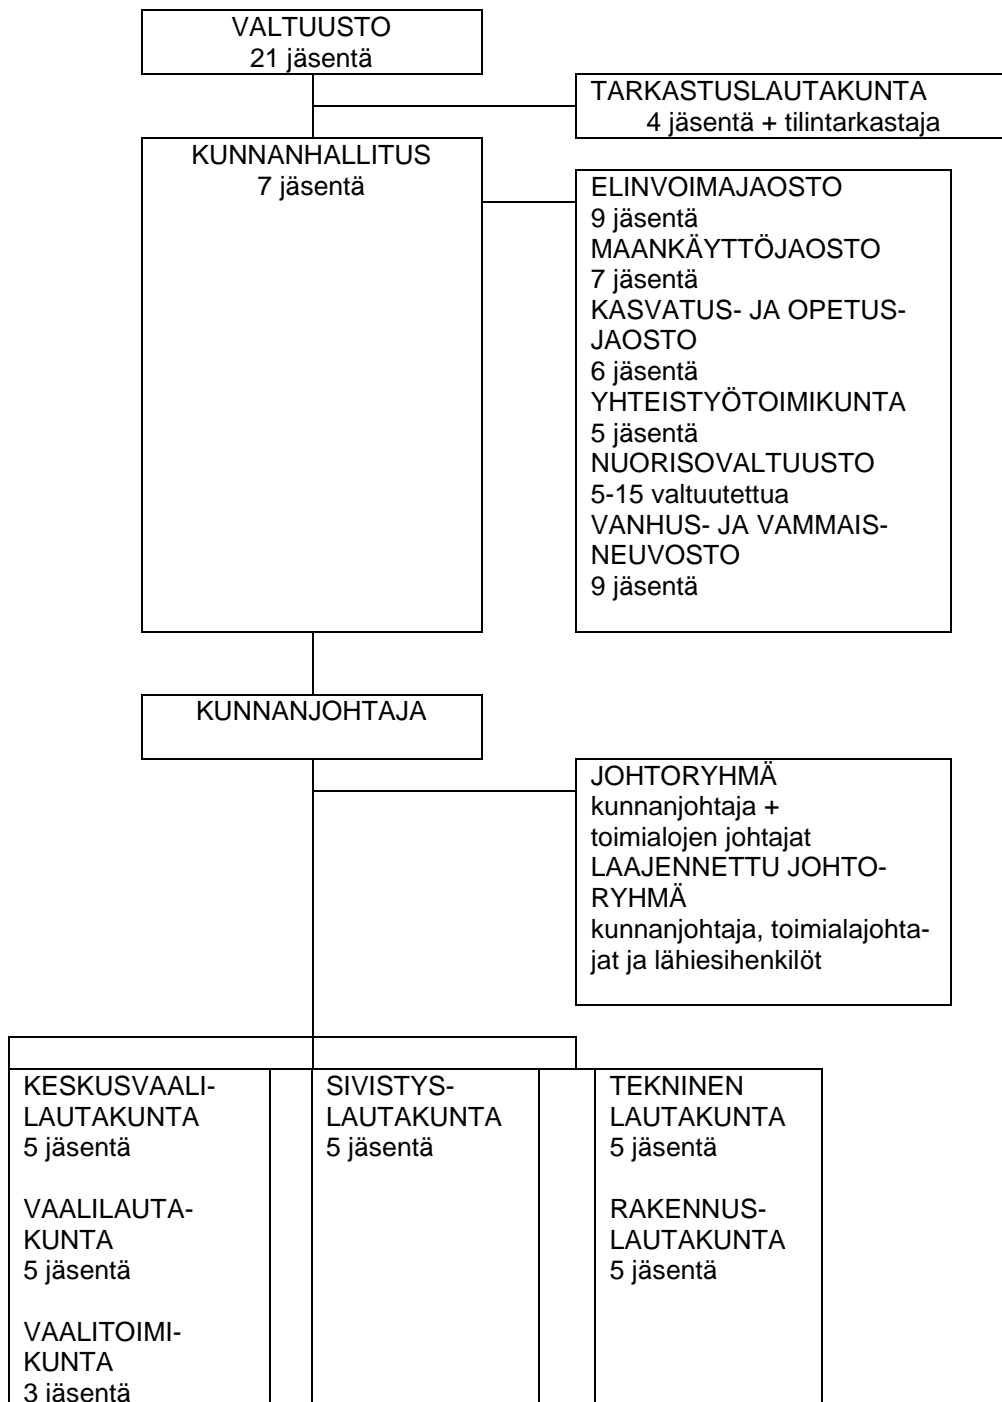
VALTUUSTO
21 jäsentä

TARKASTUSLAUTAKUNTA
4 jäsentä + tilintarkastaja

KUNNANHALLITUS
7 jäsentä

ELINVOIMAJAOSTO
9 jäsentä
MAANKÄYTTÖJAOSTO
7 jäsentä
KASVATUS- JA OPETUSJAOSTO
6 jäsentä
YHTEISTYÖTOIMIKUNTA
5 jäsentä
NUORISOVALTUUSTO
5-15 valtuutettua
VANHUS- JA VAMMAISNEUVOSTO
9 jäsentä

KUNNANJOHTAJA

JOHTORYHMÄ
kunnanjohtaja + toimialojen johtajat
LAAJENNETTU JOHTORYHMÄ
kunnanjohtaja, toimialajohtajat ja lähiesihenkilöt

KESKUSVAALILAUTAKUNTA
5 jäsentä

VAALILAUTAKUNTA
5 jäsentä

VAALITOIMIKUNTA
3 jäsentä

SIVISTYSLAUTAKUNTA
5 jäsentä

TEKNINEN LAUTAKUNTA
5 jäsentä

RAKENNUSLAUTAKUNTA
5 jäsentä